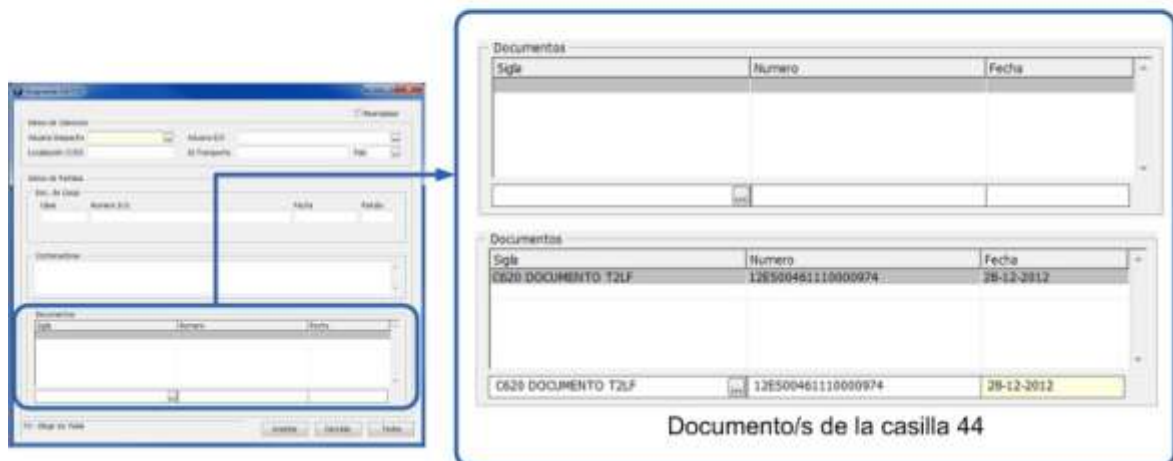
Documentos

| Sigla | Numero | Fecha |
|---|---|---|
| | | |

Documentos

| Sigla | Numero | Fecha |
|---|---|---|
| C620 DOCUMENTO T2LF | 12ES00461110000974 | 28-12-2012 |

C620 DOCUMENTO T2LF
12ES00461110000974
28-12-2012

Documento/s de la casilla 44